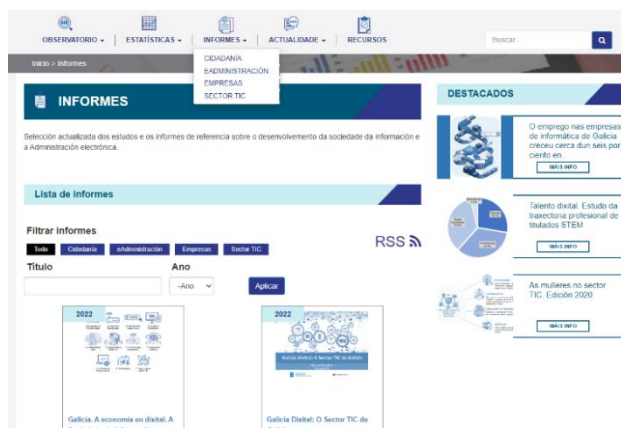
OBSERVATORIO ▾ | ESTATÍSTICAS ▾ | INFORMES ▾ | ACTUALIDADE ▾ | RECURSOS

Buscar...

CIDADANÍA
EADMINISTRACIÓN
EMPRESAS
SECTOR TIC

Inicio > Informes

INFORMES

Selección actualizada dos estudos e os informes de referencia sobre o desenvolvemento da sociedade da información e a Administración electrónica.

Lista de informes

Filtrar informes

Todo | Cidadanía | eAdministración | Empresas | Sector TIC

RSS

Título

Ano

-Ano

Aplicar

2022

2022

Galicia. A economía en dixital. A

Galicia Dixital: O Sector TIC de

DESTACADOS

O emprego nas empresas de informática de Galicia creceu cerca dun seis por cento en...

MÁIS INFO

Talento dixital. Estudo da traxectoria profesional de titulados STEM

MÁIS INFO

As mulleres no sector TIC. Edición 2020

MÁIS INFO